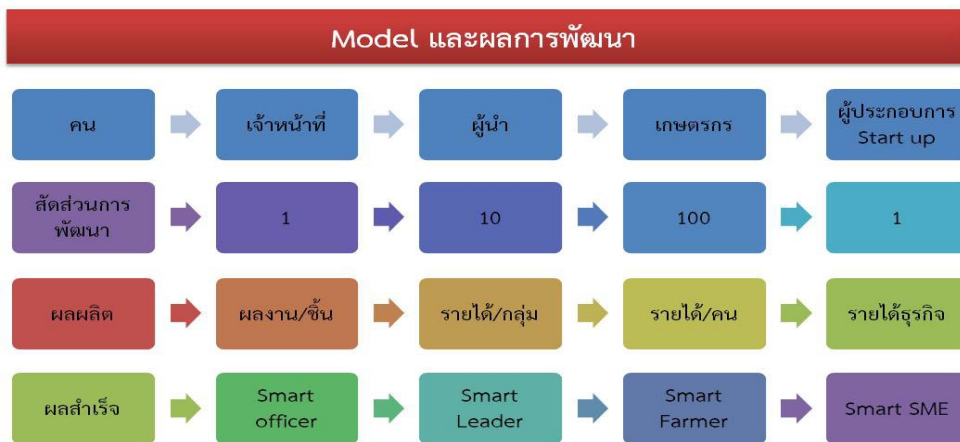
Model และผลการพัฒนา

คน
เจ้าหน้าที่
ผู้นำ
เกษตรกร
ผู้ประกอบการ Start up

สัดส่วนการพัฒนา
1
10
100
1

ผลผลิต
ผลงาน/ชิ้น
รายได้/กลุ่ม
รายได้/คน
รายได้ธุรกิจ

ผลสำเร็จ
Smart officer
Smart Leader
Smart Farmer
Smart SME